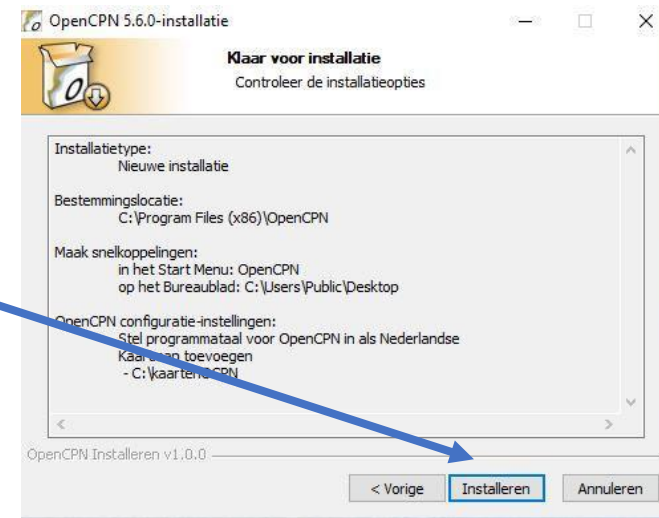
OpenCPN 5.6.0-installatie

Klaar voor installatie

Controleer de installatieopties

Installatietype:
Nieuwe installatie

Bestemmingslocatie:
C:\Program Files (x86)\OpenCPN

Maak snelkoppelingen:
in het Start Menu: OpenCPN
op het Bureaublad: C:\Users\Public\Desktop

OpenCPN configuratie-instellingen:
Stel programmataal voor OpenCPN in als Nederlandse
Kaar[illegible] toevoegen
- C:\kaarten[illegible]CPN

OpenCPN Installeren v1.0.0

< Vorige | Installeren | Annuleren